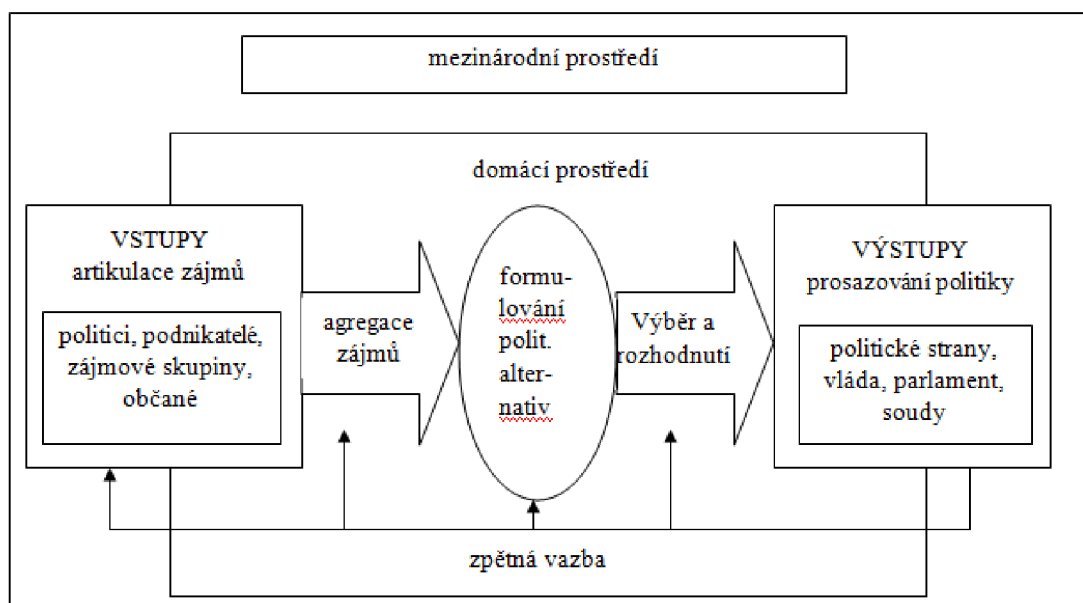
mezinárodní prostředí

domácí prostředí

VSTUPY
artikulace zájmů

politici, podnikatelé, zájmové skupiny, občané

agregace zájmů

formulování polit. alternativ

Výběr a rozhodnutí

VÝSTUPY
prosazování politiky

politické strany, vláda, parlament, soudy

zpětná vazba